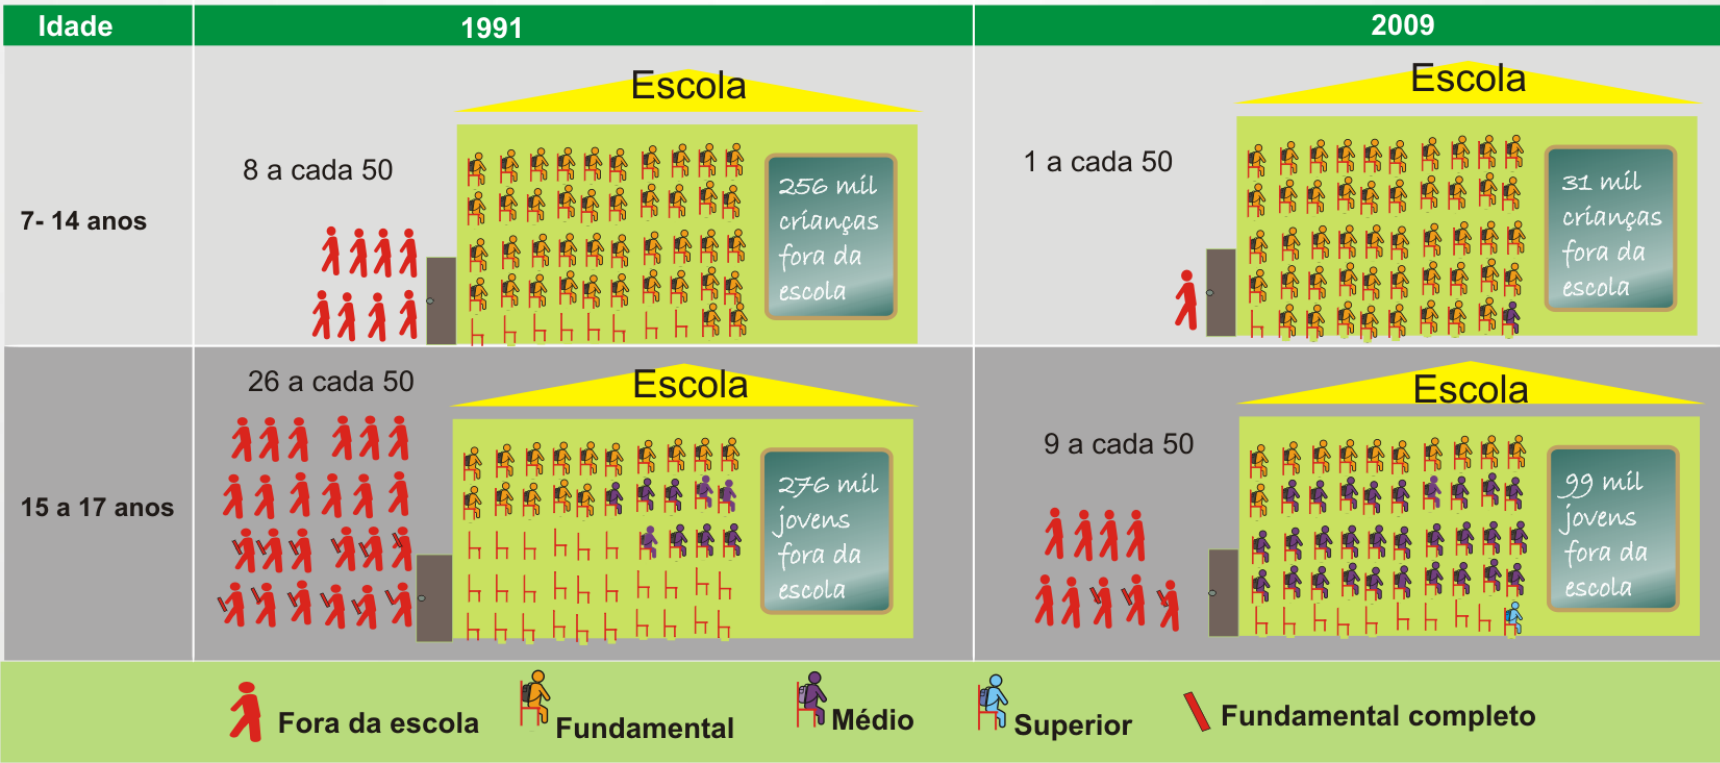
| Idade | 1991 | 2009 |
|---|---|---|
| 7- 14 anos | 8 a cada 50 Escola 256 mil crianças fora da escola | 1 a cada 50 Escola 31 mil crianças fora da escola |
| 15 a 17 anos | 26 a cada 50 Escola 276 mil jovens fora da escola | 9 a cada 50 Escola 99 mil jovens fora da escola |

Fora da escola Fundamental Médio Superior Fundamental completo